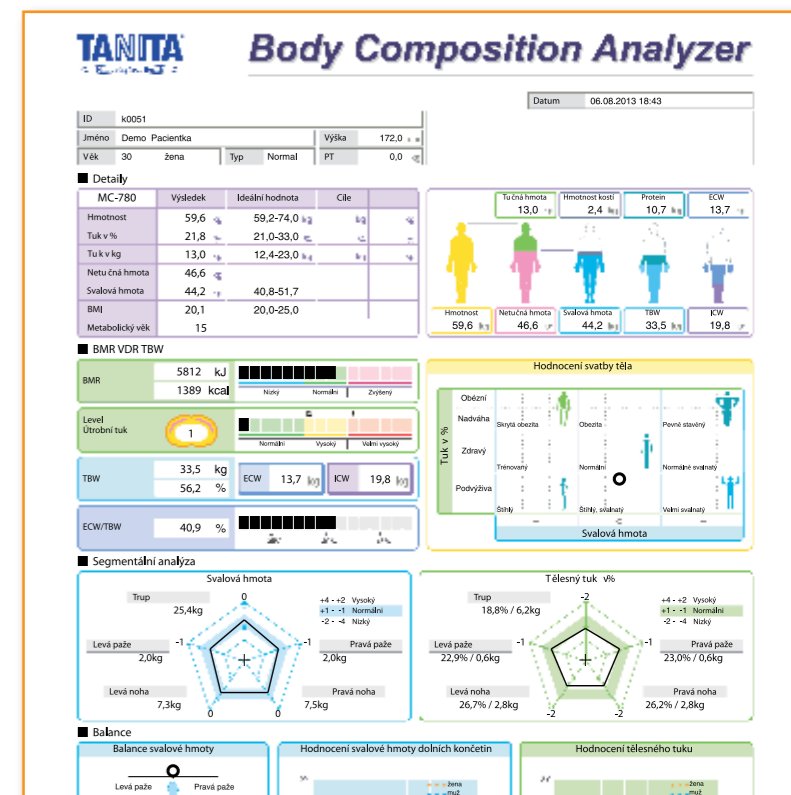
TANITA

Body Composition Analyzer

Datum 06.08.2013 18:43

ID k0051
Jméno Demo Pacientka
Výška 172,0
Věk 30 žena
Typ Normal
PT 0,0

Detaily

| MC-780 | Výsledek | Ideální hodnota | Cíle |
|---|---|---|---|
| Hmotnost | 59,6 | 59,2-74,0 | |
| Tuk v % | 21,8 | 21,0-33,0 | |
| Tuk v kg | 13,0 | 12,4-23,0 | |
| Netučná hmota | 46,6 | | |
| Svalová hmota | 44,2 | 40,8-51,7 | |
| BMI | 20,1 | 20,0-25,0 | |
| Metabolický věk | 15 | | |

Tučná hmota 13,0
Hmotnost kostí 2,4
Protein 10,7
ECW 13,7
Hmotnost 59,6
Netučná hmota 46,6
Svalová hmota 44,2
TBW 33,5
ICW 19,8

BMR VDR TBW

BMR 5812 kJ 1389 kcal
Nízký Normální Zvýšený

Level Útrobní tuk 1
Normální Vysoký Velmi vysoký

TBW 33,5 kg 56,2 %
ECW 13,7
ICW 19,8

ECW/TBW 40,9 %

Hodnocení svatby těla
Obézní
Nadváha
Zdravý
Trénovaný
Podvýživa
Tuk v %
Skrytá obezita
Obezita
Pevně stavěný
Normální
Normálně svalnatý
Štíhlý
Štíhlý, svalnatý
Velmi svalnatý
Svalová hmota

Segmentální analýza

Svalová hmota
Trup 25,4kg
Levá paže 2,0kg
Pravá paže 2,0kg
Levá noha 7,3kg
Pravá noha 7,5kg
0 -1 -1 0 0
+4 - +2 Vysoký
+1 - -1 Normální
-2 - -4 Nízký

Tělesný tuk %
Trup 18,8% / 6,2kg
Levá paže 22,9% / 0,6kg
Pravá paže 23,0% / 0,6kg
Levá noha 26,7% / 2,8kg
Pravá noha 26,2% / 2,8kg
-2 -1 -1 -2 -2
+4 - +2 Vysoký
+1 - -1 Normální
-2 - -4 Nízký

Balance

Balance svalové hmoty
Levá paže Pravá paže

Hodnocení svalové hmoty dolních končetin
žena
muž

Hodnocení tělesného tuku
žena
muž